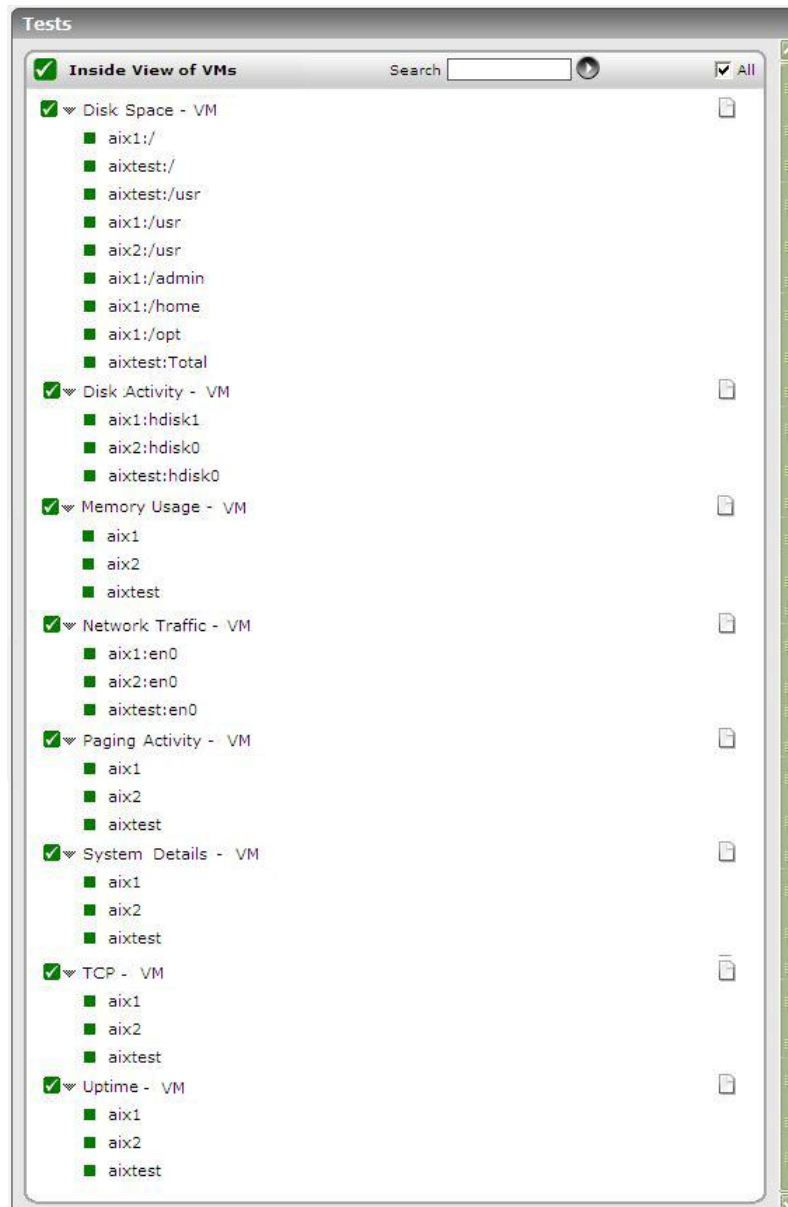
Tests

Inside View of VMs

Search

All

Disk Space - VM
aix1:/
aixtest:/
aixtest:/usr
aix1:/usr
aix2:/usr
aix1:/admin
aix1:/home
aix1:/opt
aixtest:Total

Disk Activity - VM
aix1:hdisk1
aix2:hdisk0
aixtest:hdisk0

Memory Usage - VM
aix1
aix2
aixtest

Network Traffic - VM
aix1:en0
aix2:en0
aixtest:en0

Paging Activity - VM
aix1
aix2
aixtest

System Details - VM
aix1
aix2
aixtest

TCP - VM
aix1
aix2
aixtest

Uptime - VM
aix1
aix2
aixtest